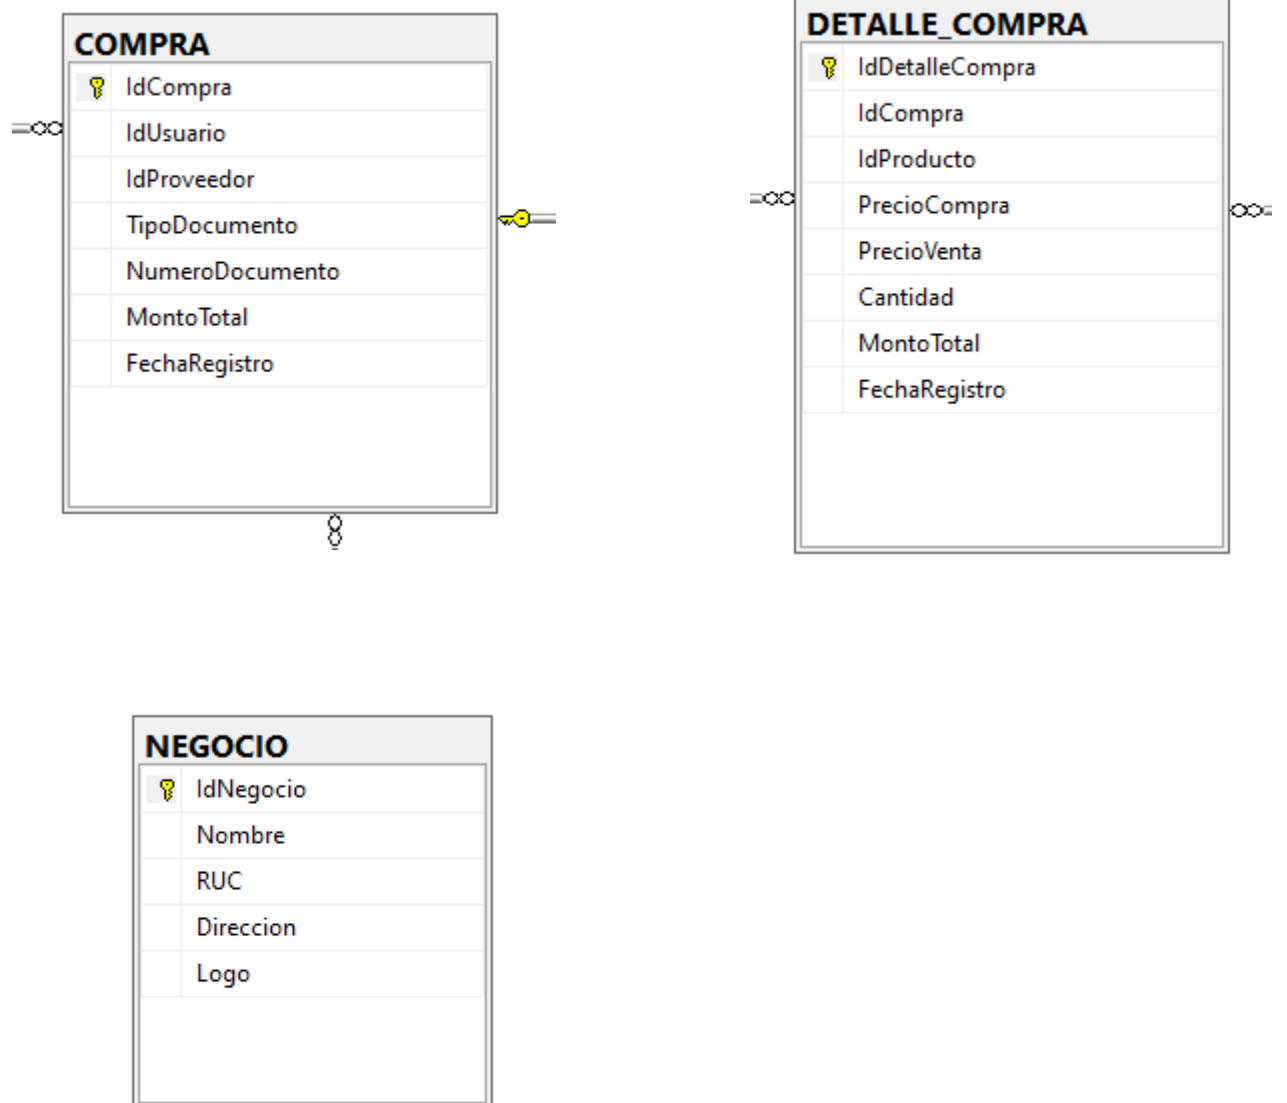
COMPRA

IdCompra
IdUsuario
IdProveedor
TipoDocumento
NumeroDocumento
MontoTotal
FechaRegistro

DETALLE_COMPRA

IdDetalleCompra
IdCompra
IdProducto
PrecioCompra
PrecioVenta
Cantidad
MontoTotal
FechaRegistro

NEGOCIO

IdNegocio
Nombre
RUC
Direccion
Logo